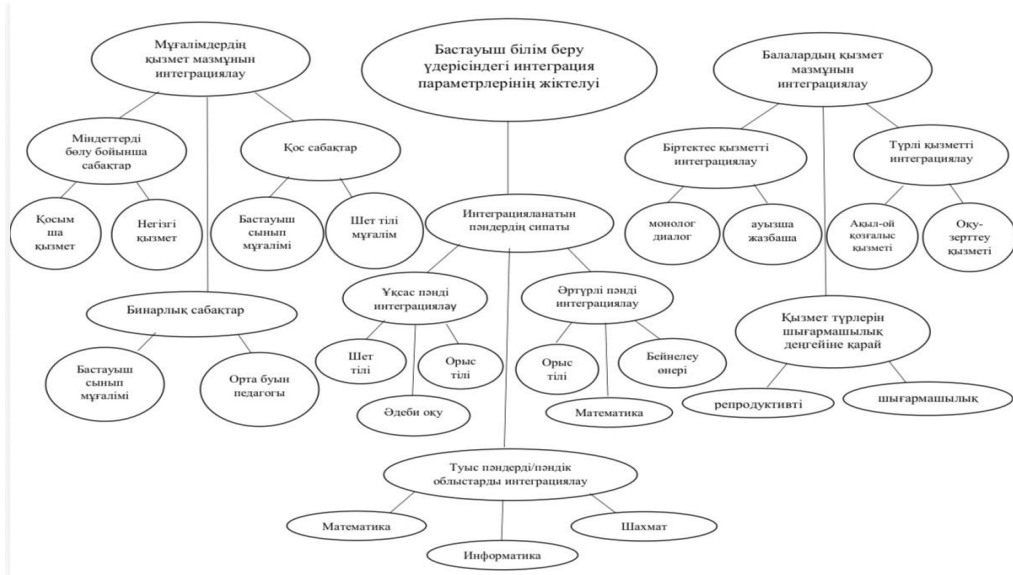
Бастауыш білім беру үдерісіндегі интеграция параметрлерінің жіктелуі

Мұғалімдердің қызмет мазмұнын интеграциялау

Міндеттерді бөлу бойынша сабақтар

Қосымша қызмет

Негізгі қызмет

Қос сабақтар

Бастауыш сынып мұғалімі

Шет тілі мұғалім

Бинарлық сабақтар

Бастауыш сынып мұғалімі

Орта буын педагогы

Интеграцияланатын пәндердің сипаты

Ұқсас пәнді интеграциялау

Шет тілі

Орыс тілі

Әдеби оқу

Әртүрлі пәнді интеграциялау

Орыс тілі

Бейнелеу өнері

Математика

Туыс пәндерді/пәндік облыстарды интеграциялау

Математика

Информатика

Шахмат

Балалардың қызмет мазмұнын интеграциялау

Біртектес қызметті интеграциялау

монолог диалог

ауызша жазбаша

Түрлі қызметті интеграциялау

Ақыл-ой қозғалыс қызметі

Оқу-зерттеу қызметі

Қызмет түрлерін шығармашылық деңгейіне қарай

репродуктивті

шығармашылық